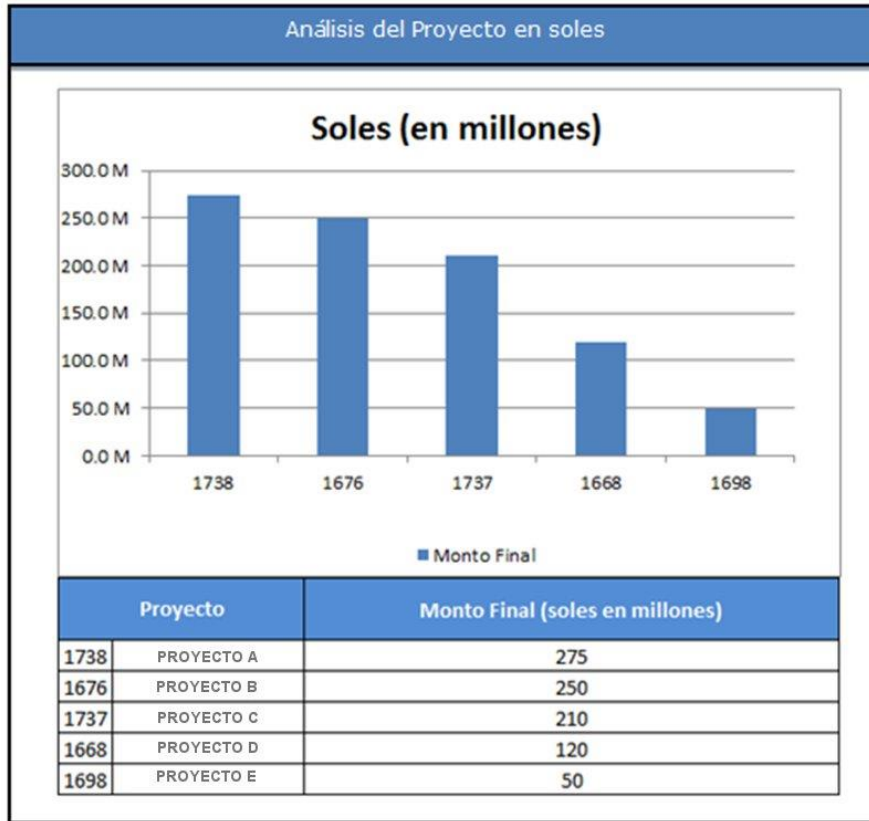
Análisis del Proyecto en soles

Soles (en millones)

300.0 M
250.0 M
200.0 M
150.0 M
100.0 M
50.0 M
0.0 M

1738 1676 1737 1668 1698

Monto Final

| Proyecto | | Monto Final (soles en millones) |
|---|---|---|
| 1738 | PROYECTO A | 275 |
| 1676 | PROYECTO B | 250 |
| 1737 | PROYECTO C | 210 |
| 1668 | PROYECTO D | 120 |
| 1698 | PROYECTO E | 50 |